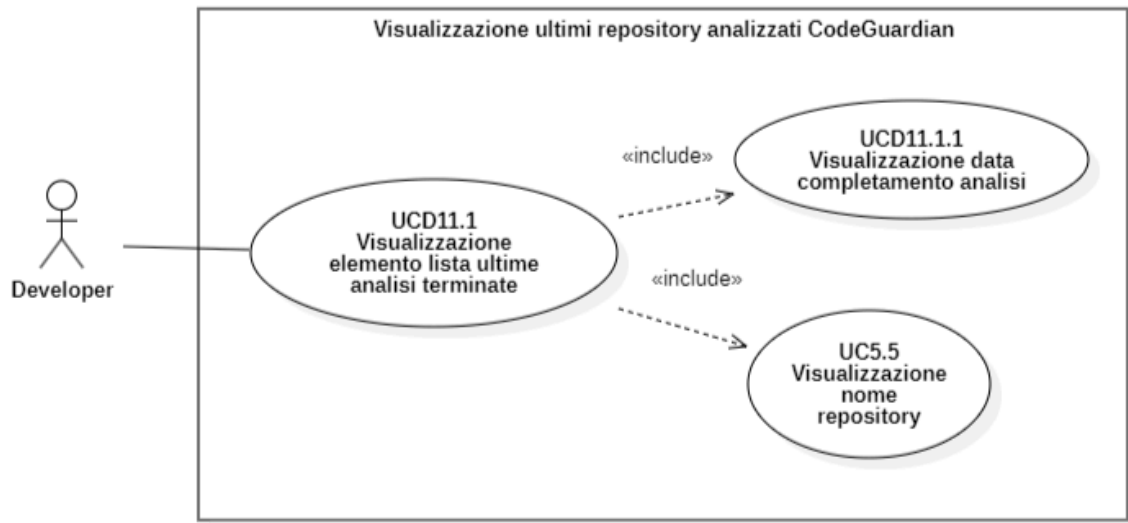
Visualizzazione ultimi repository analizzati CodeGuardian

Developer

UCD11.1
Visualizzazione
elemento lista ultime
analisi terminate

«include»

UCD11.1.1
Visualizzazione data
completamento analisi

«include»

UC5.5
Visualizzazione
nome
repository